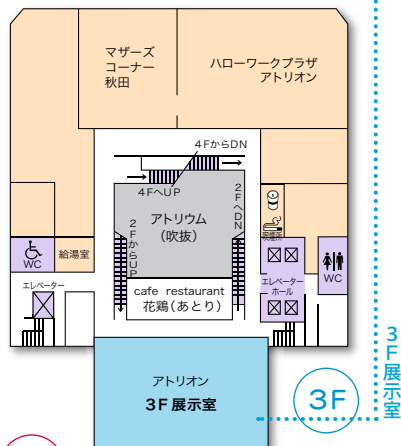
マザーズコーナー秋田

ハローワークプラザアトリオン

4FからDN

4FへUP

2FへDN

アトリウム（吹抜）

2FからUP

WC

給湯室

エレベーター

cafe restaurant 花鶏（あとり）

エレベーターホール

WC

アトリオン
3F 展示室

3F

3F展示室